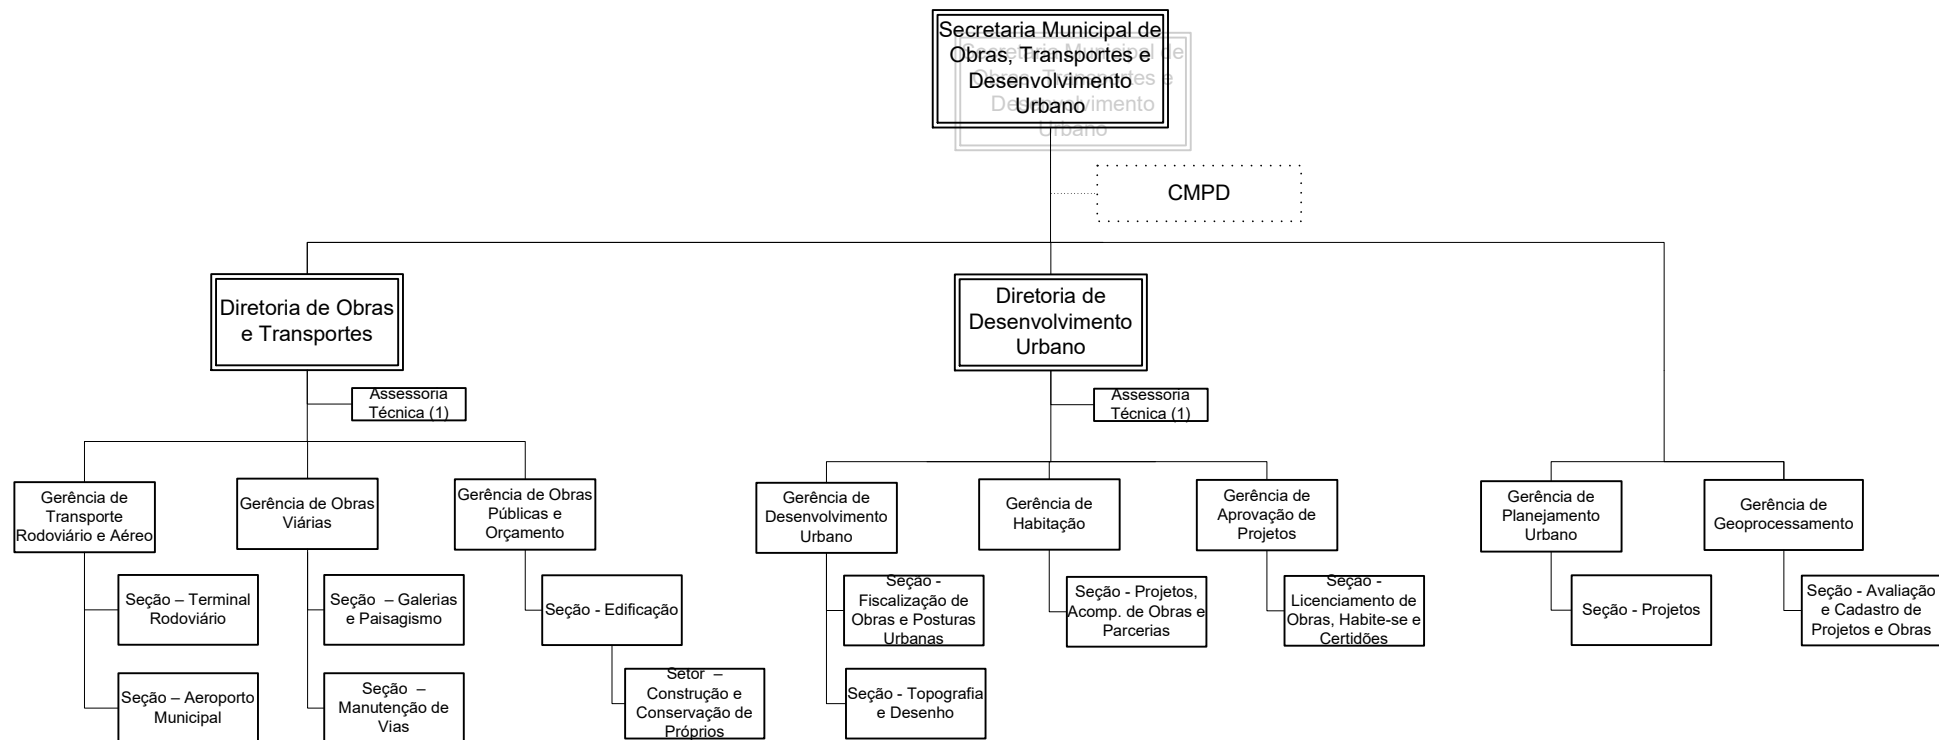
Secretaria Municipal de Obras, Transportes e Desenvolvimento Urbano

CMPD

Diretoria de Obras e Transportes

Assessoria Técnica (1)

Gerência de Transporte Rodoviário e Aéreo

Seção – Terminal Rodoviário

Seção – Aeroporto Municipal

Gerência de Obras Viárias

Seção – Galerias e Paisagismo

Seção – Manutenção de Vias

Gerência de Obras Públicas e Orçamento

Seção - Edificação

Setor – Construção e Conservação de Próprios

Diretoria de Desenvolvimento Urbano

Assessoria Técnica (1)

Gerência de Desenvolvimento Urbano

Seção - Fiscalização de Obras e Posturas Urbanas

Seção - Topografia e Desenho

Gerência de Habitação

Seção - Projetos, Acomp. de Obras e Parcerias

Gerência de Aprovação de Projetos

Seção - Licenciamento de Obras, Habite-se e Certidões

Gerência de Planejamento Urbano

Seção - Projetos

Gerência de Geoprocessamento

Seção - Avaliação e Cadastro de Projetos e Obras